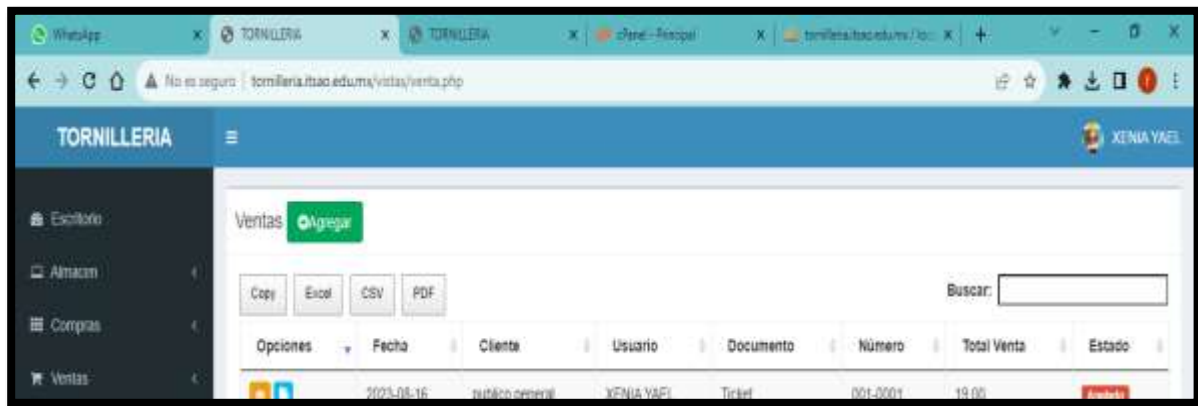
WhatsApp × TORNILLERIA × TORNILLERIA × cPanel - Principal × tornilleria.itsao.edu.mx/lo × +

No es seguro | tornilleria.itsao.edu.mx/vistas/venta.php

TORNILLERIA

XENIA YAEL

Escritorio

Almacen

Compras

Ventas

Ventas Agregar

Copy Excel CSV PDF

Buscar:

| Opciones | Fecha | Cliente | Usuario | Documento | Número | Total Venta | Estado |
|---|---|---|---|---|---|---|---|
| | 2023-08-16 | publico general | XENIA YAEL | Ticket | 001-0001 | 19.00 | Anulado |